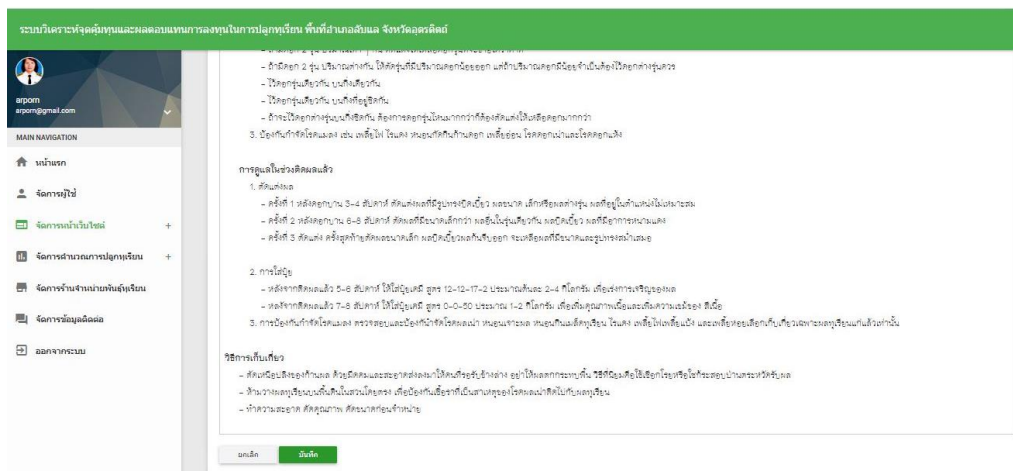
ระบบวิเคราะห์จุดคุ้มทุนและผลตอบแทนการลงทุนในการปลูกทุเรียน พื้นที่อำเภอลับแล จังหวัดอุตรดิตถ์

arporn
arporn@gmail.com

MAIN NAVIGATION

หน้าแรก

จัดการผู้ใช้

จัดการหน้าเว็บไซต์ +

จัดการคำนวณการปลูกทุเรียน +

จัดการร้านจำหน่ายพันธุ์ทุเรียน

จัดการข้อมูลติดต่อ

ออกจากระบบ

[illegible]

- ถ้ามีดอก 2 รุ่น ปริมาณต่างกัน ให้ตัดรุ่นที่มีปริมาณดอกน้อยออก แต่ถ้าปริมาณดอกมีน้อยจำเป็นต้องไว้ดอกต่างรุ่นควร

- ไว้ดอกรุ่นเดียวกัน บนกิ่งเดียวกัน

- ไว้ดอกรุ่นเดียวกัน บนกิ่งใกล้ชิดกัน

- ถ้าจะไว้ดอกต่างรุ่นบนกิ่งเดียวกัน ต้องการดอกรุ่นใหม่มากกว่าก็ต้องตัดแต่งให้เหลือดอกมากกว่า

3. ป้องกันกำจัดโรคแมลง เช่น เพลี้ยไฟ ไรแดง หนอนกัดกินก้านดอก เพลี้ยอ่อน โรคดอกเน่าและโรคดอกแห้ง

การดูแลในช่วงติดผลแล้ว

1. ตัดแต่งผล

- ครั้งที่ 1 หลังดอกบาน 3-4 สัปดาห์ ตัดแต่งผลที่มีรูปทรงบิดเบี้ยว ผลขนาด เล็กหรือผลต่างรุ่น ผลที่อยู่ในตำแหน่งไม่เหมาะสม

- ครั้งที่ 2 หลังดอกบาน 6-8 สัปดาห์ ตัดผลที่มีขนาดเล็กกว่า ผลอื่นในรุ่นเดียวกัน ผลบิดเบี้ยว ผลที่มีอาการหนามแดง

- ครั้งที่ 3 ตัดแต่ง ครั้งสุดท้ายตัดผลขนาดเล็ก ผลบิดเบี้ยวผลกินจึบออก จะเหลือผลที่มีขนาดและรูปทรงสม่ำเสมอ

2. การใส่ปุ๋ย

- หลังจากติดผลแล้ว 5-6 สัปดาห์ ให้ใส่ปุ๋ยเคมี สูตร 12-12-17-2 ประมาณต้นละ 2-4 กิโลกรัม เพื่อเร่งการเจริญของผล

- หลังจากติดผลแล้ว 7-8 สัปดาห์ ให้ใส่ปุ๋ยเคมี สูตร 0-0-50 ประมาณ 1-2 กิโลกรัม เพื่อเพิ่มคุณภาพเนื้อและเพิ่มความแข็งของ สีเนื้อ

3. การป้องกันกำจัดโรคแมลง ตรวจสอบและป้องกันกำจัดโรคผลเน่า หนอนเจาะผล หนอนกินเมล็ดทุเรียน ไรแดง เพลี้ยไฟเพลี้ยแป้ง และเพลี้ยหอยเลือกเก็บเกี่ยวเฉพาะผลทุเรียนแก่แล้วเท่านั้น

วิธีการเก็บเกี่ยว

- ตัดเหนือปลิงของก้านผล ด้วยมีดคมและสะอาดส่งลงมาให้คนที่อยู่ข้างล่าง อย่าให้ผลตกกระทบพื้น วิธีที่นิยมคือใช้เชือกโรยหรือใช้กระสอบป่านกระหวัดรับผล

- ห้ามวางผลทุเรียนบนพื้นดินในสวนโดยตรง เพื่อป้องกันเชื้อราที่เป็นสาเหตุของโรคผลเน่าติดไปกับผลทุเรียน

- ทำความสะอาด คัดคุณภาพ คัดขนาดก่อนจำหน่าย

ยกเลิก บันทึก